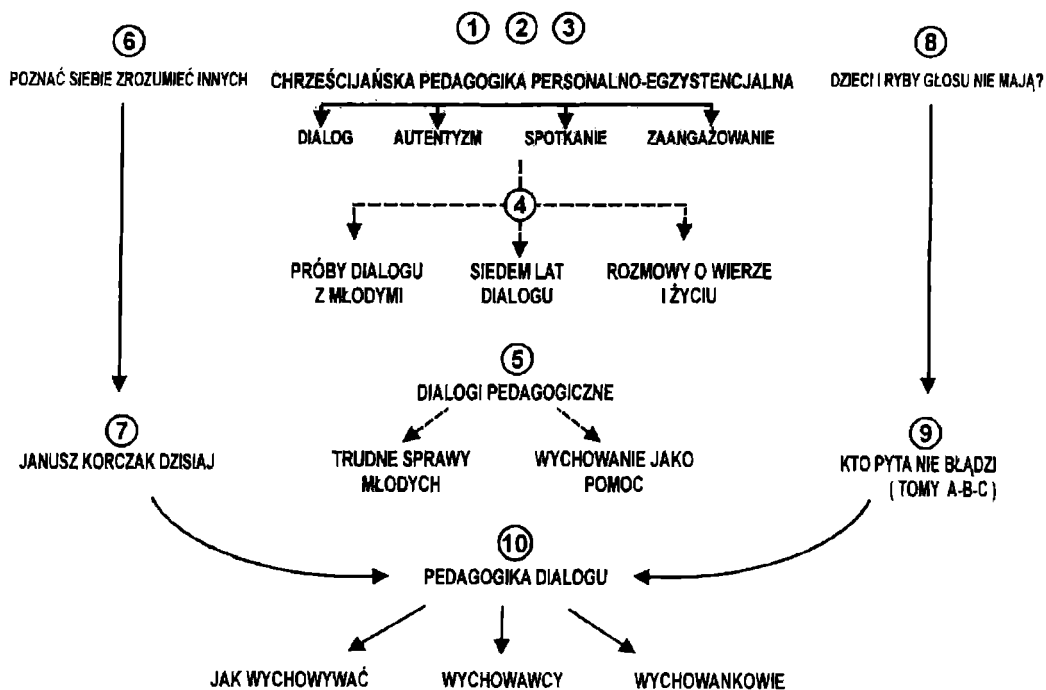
① ② ③

⑥ POZNAĆ SIEBIE ZROZUMIEĆ INNYCH

CHRZEŚCIJAŃSKA PEDAGOGIKA PERSONALNO-EGZYSTENCJALNA

⑧ DZIECI I RYBY GŁOSU NIE MAJĄ?

DIALOG AUTENTYZM SPOTKANIE ZAANGAŻOWANIE

④

PRÓBY DIALOGU Z MŁODYMI

SIEDEM LAT DIALOGU

ROZMOWY O WIERZE I ŻYCIU

⑤ DIALOGI PEDAGOGICZNE

TRUDNE SPRAWY MŁODYCH

WYCHOWANIE JAKO POMOC

⑦ JANUSZ KORCZAK DZISIAJ

⑨ KTO PYTA NIE BŁĄDZI (TOMY A-B-C)

⑩ PEDAGOGIKA DIALOGU

JAK WYCHOWYWAĆ WYCHOWAWCY WYCHOWANKOWIE